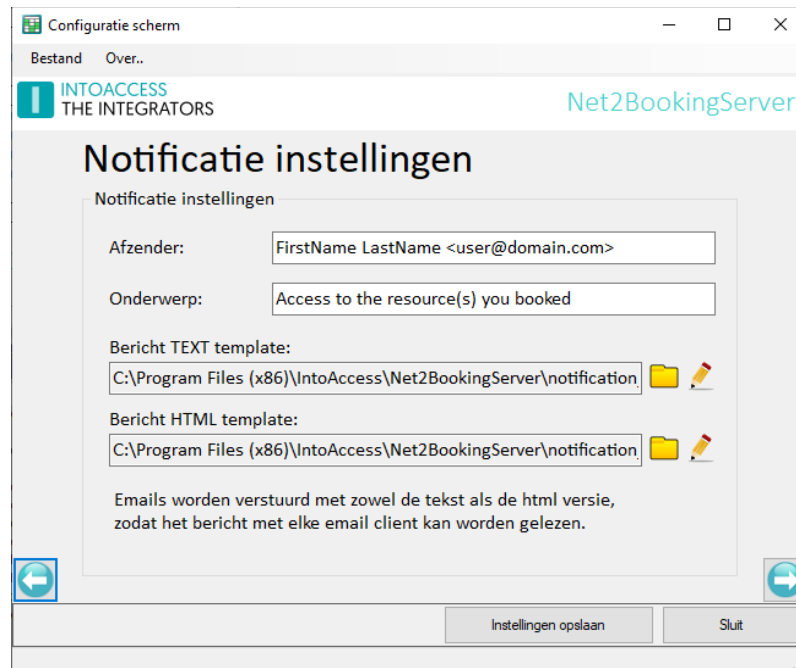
Configuratie scherm

Bestand Over..

INTOACCESS
THE INTEGRATORS

Net2BookingServer

Notificatie instellingen

Notificatie instellingen

Afzender: FirstName LastName <user@domain.com>

Onderwerp: Access to the resource(s) you booked

Bericht TEXT template:

C:\Program Files (x86)\IntoAccess\Net2BookingServer\notification

Bericht HTML template:

C:\Program Files (x86)\IntoAccess\Net2BookingServer\notification

Emails worden verstuurd met zowel de tekst als de html versie, zodat het bericht met elke email client kan worden gelezen.

Instellingen opslaan

Sluit